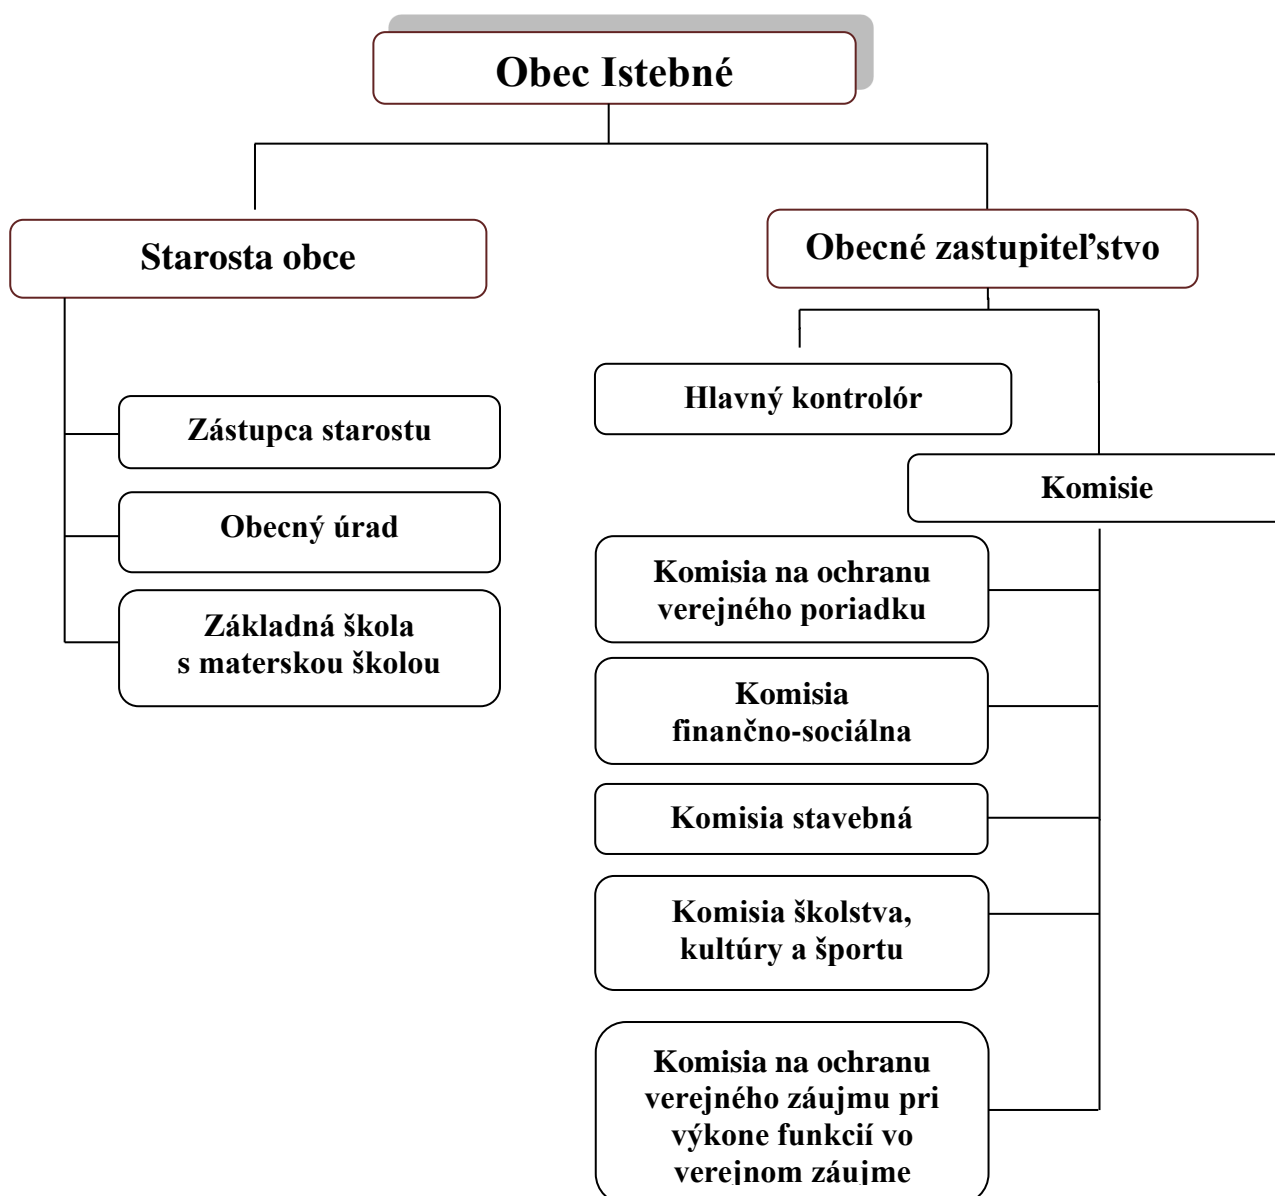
Obec Istebné

Starosta obce

Obecné zastupiteľstvo

Hlavný kontrolór

Komisie

Zástupca starostu

Obecný úrad

Základná škola s materskou školou

Komisia na ochranu verejného poriadku

Komisia finančno-sociálna

Komisia stavebná

Komisia školstva, kultúry a športu

Komisia na ochranu verejného záujmu pri výkone funkcií vo verejnom záujme